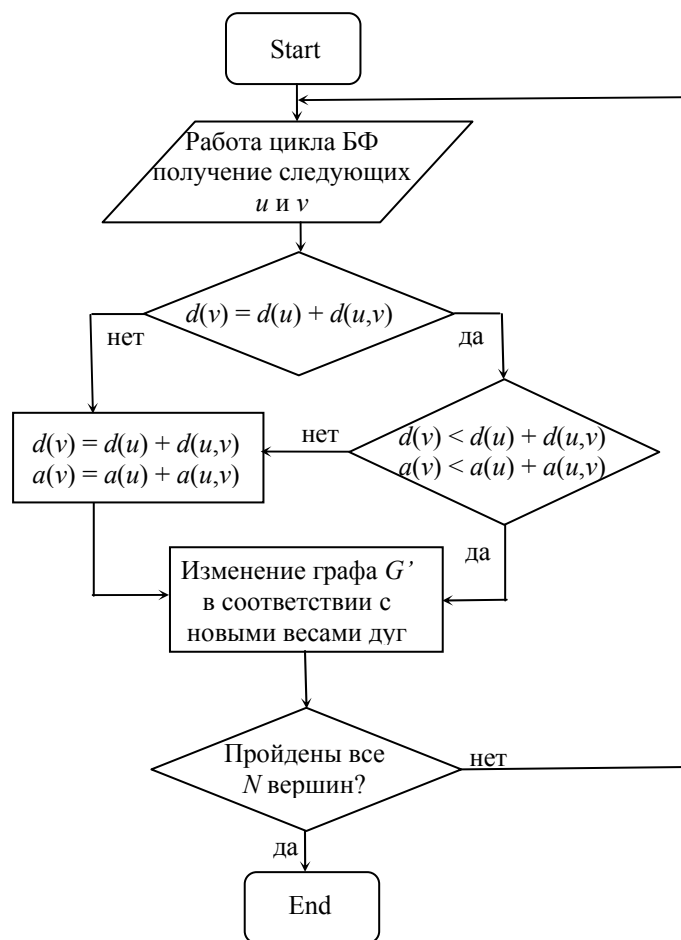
Start

Работа цикла БФ получение следующих $u$ и $v$

$d(v) = d(u) + d(u,v)$

нет

да

$d(v) = d(u) + d(u,v)$
$a(v) = a(u) + a(u,v)$

нет

$d(v) < d(u) + d(u,v)$
$a(v) < a(u) + a(u,v)$

да

Изменение графа $G'$ в соответствии с новыми весами дуг

Пройдены все $N$ вершин?

нет

да

End